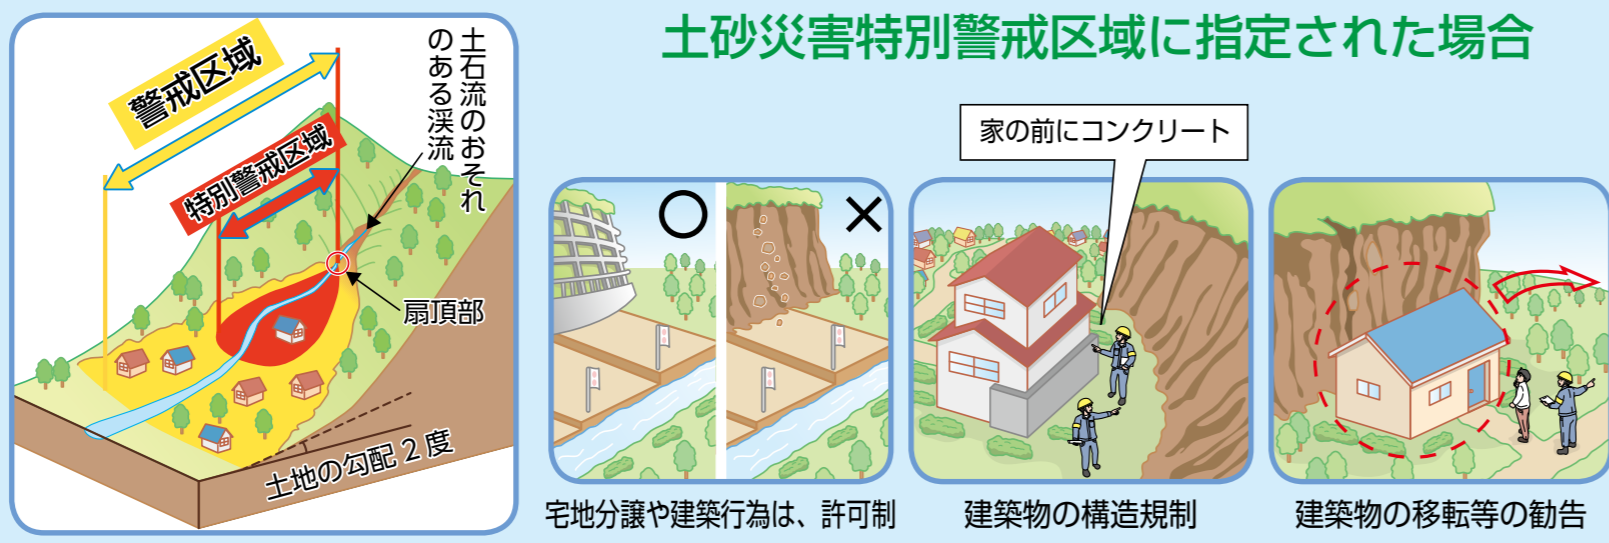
警戒区域

特別警戒区域

土石流のおそれのある渓流

扇頂部

土地の勾配２度

土砂災害特別警戒区域に指定された場合

○

×

家の前にコンクリート

宅地分譲や建築行為は、許可制

建築物の構造規制

建築物の移転等の勧告